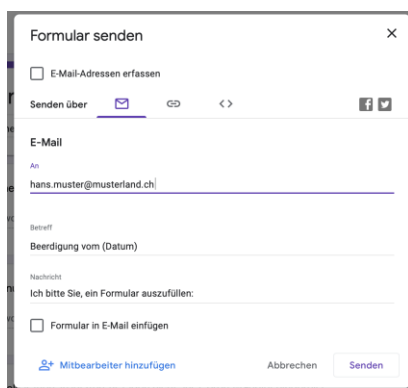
Formular senden

×

E-Mail-Adressen erfassen

Senden über

E-Mail

An

hans.muster@musterland.ch

Betreff

Beerdigung vom (Datum)

Nachricht

Ich bitte Sie, ein Formular auszufüllen:

Formular in E-Mail einfügen

Mitbearbeiter hinzufügen

Abbrechen

Senden